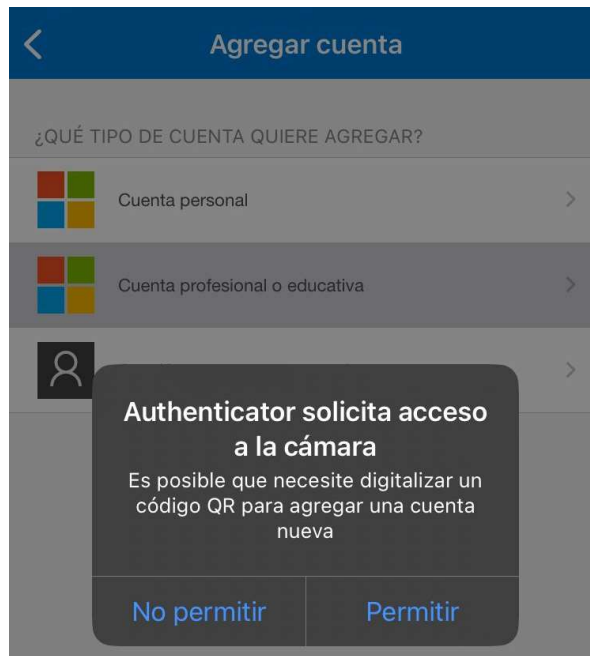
Agregar cuenta

¿QUÉ TIPO DE CUENTA QUIERE AGREGAR?

Cuenta personal

Cuenta profesional o educativa

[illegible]

Authenticator solicita acceso a la cámara

Es posible que necesite digitalizar un código QR para agregar una cuenta nueva

No permitir

Permitir